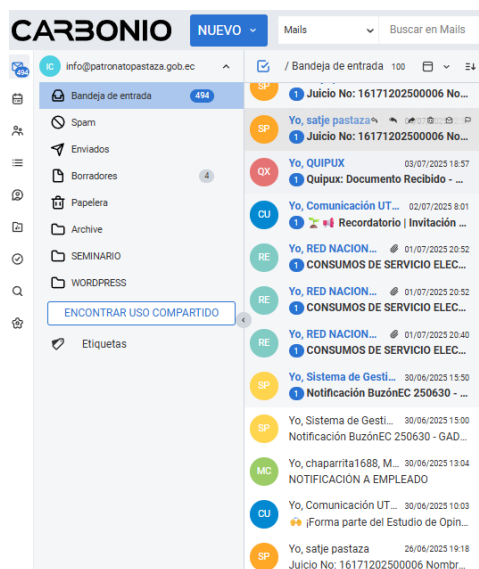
CARBONIO NUEVO Mails Buscar en Mails

494

IC info@patronatopastaza.gob.ec

Bandeja de entrada 494
Spam
Enviados
Borradores 4
Papelera
Archive
SEMINARIO
WORDPRESS
ENCONTRAR USO COMPARTIDO
Etiquetas

/ Bandeja de entrada 100

SP 1 Juicio No: 16171202500006 No...

SP Yo, satje pastaza
1 Juicio No: 16171202500006 No...

QX Yo, QUIPUX 03/07/2025 18:57
1 Quipux: Documento Recibido - ...

CU Yo, Comunicación UT... 02/07/2025 8:01
1 Recordatorio | Invitación ...

RE Yo, RED NACION... 01/07/2025 20:52
1 CONSUMOS DE SERVICIO ELEC...

RE Yo, RED NACION... 01/07/2025 20:52
1 CONSUMOS DE SERVICIO ELEC...

RE Yo, RED NACION... 01/07/2025 20:40
1 CONSUMOS DE SERVICIO ELEC...

SP Yo, Sistema de Gesti... 30/06/2025 15:50
1 Notificación BuzónEC 250630 - ...

SP Yo, Sistema de Gesti... 30/06/2025 15:00
Notificación BuzónEC 250630 - GAD...

MC Yo, chaparrita1688, M... 30/06/2025 13:04
NOTIFICACIÓN A EMPLEADO

CU Yo, Comunicación UT... 30/06/2025 10:03
¡Forma parte del Estudio de Opin...

SP Yo, satje pastaza 26/06/2025 19:18
Juicio No: 16171202500006 Nombr...